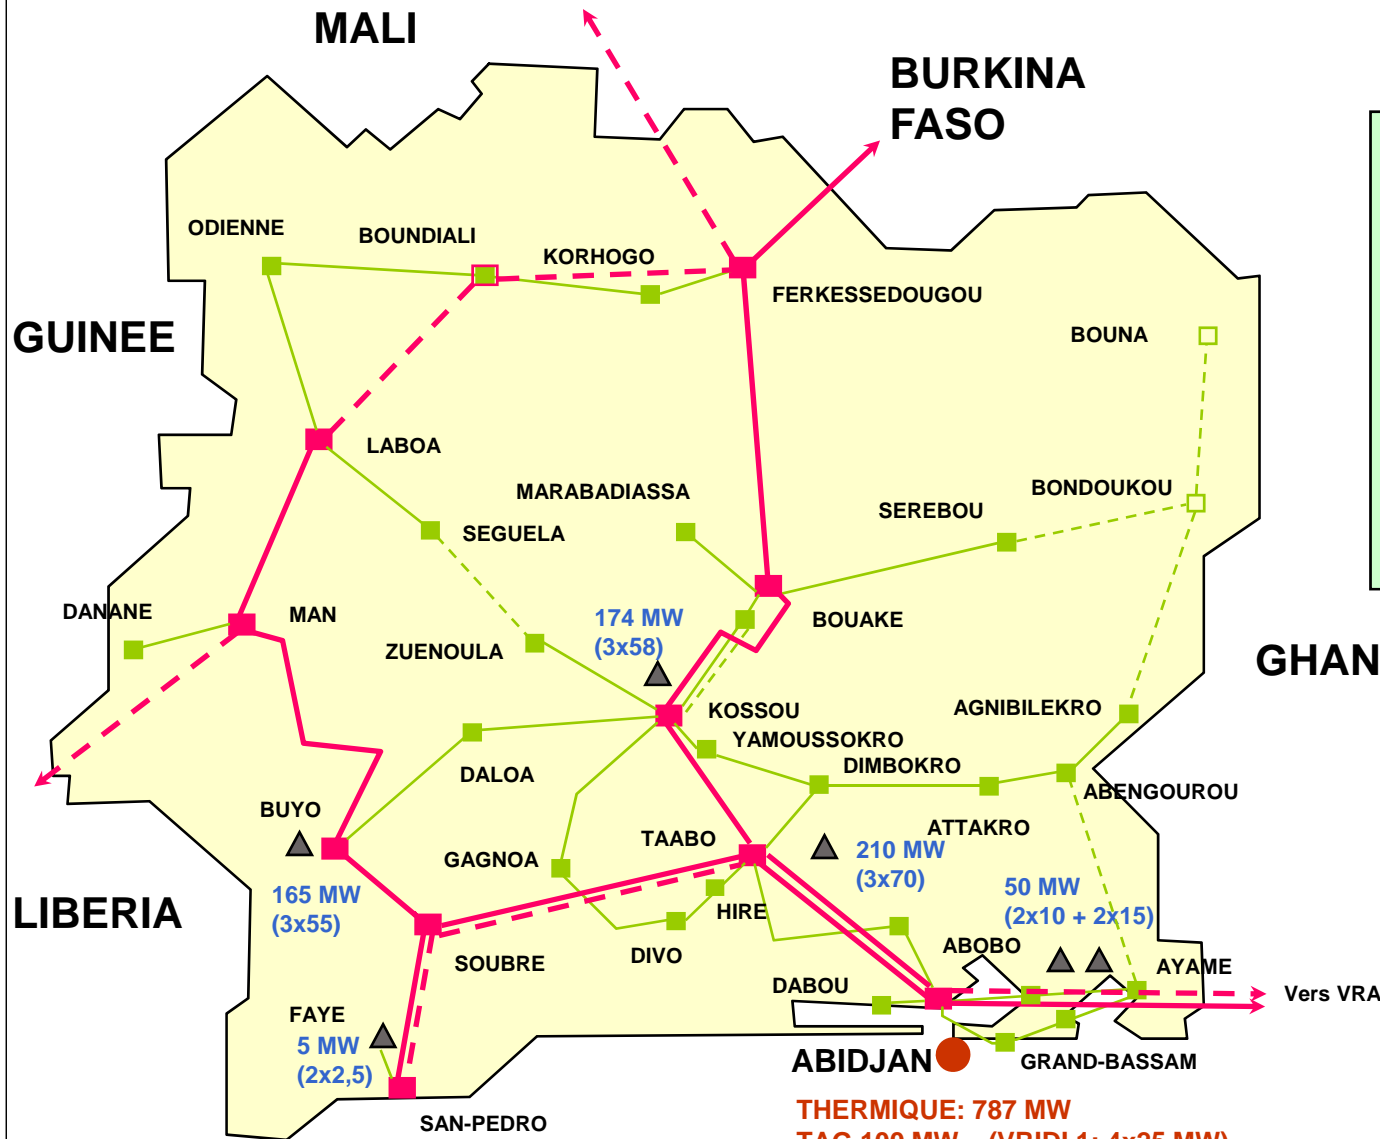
MALI

BURKINA FASO

GUINEE

ODIENNE

BOUNDIALI

KORHOGO

FERKESSEDOUGOU

BOUNA

LABOA

MARABADIASSA

SEREBOU

BONDOUKOU

SEGUELA

DANANE

MAN

174 MW (3x58)

BOUAKE

ZUENOULA

GHAN

KOSSOU

AGNIBILEKRO

YAMOUSSOKRO

DIMBOKRO

DALOA

ABENGOUROU

BUYO

ATTAKRO

TAABO

210 MW (3x70)

GAGNOA

165 MW (3x55)

50 MW (2x10 + 2x15)

LIBERIA

HIRE

ABOBO

SOUBRE

DIVO

AYAME

DABOU

Vers VRA

FAYE

5 MW (2x2,5)

ABIDJAN

GRAND-BASSAM

SAN-PEDRO

THERMIQUE: 787 MW

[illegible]